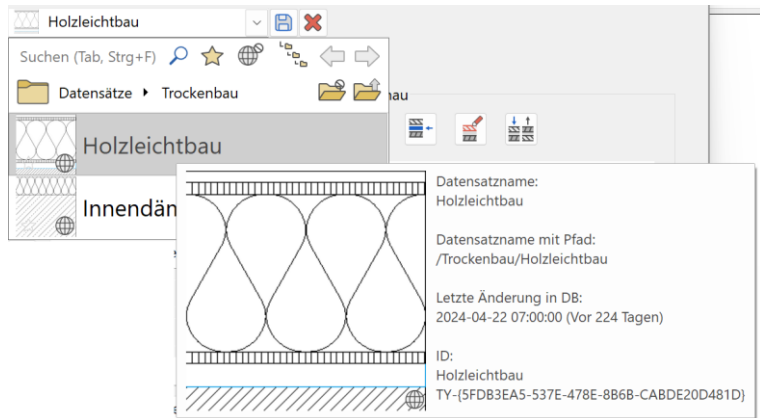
Holzleichtbau

Suchen (Tab, Strg+F)

Datensätze ▸ Trockenbau

au

Holzleichtbau

Innendän

Datensatzname:
Holzleichtbau

Datensatzname mit Pfad:
/Trockenbau/Holzleichtbau

Letzte Änderung in DB:
2024-04-22 07:00:00 (Vor 224 Tagen)

ID:
Holzleichtbau
TY-{5FDB3EA5-537E-478E-8B6B-CABDE20D481D}